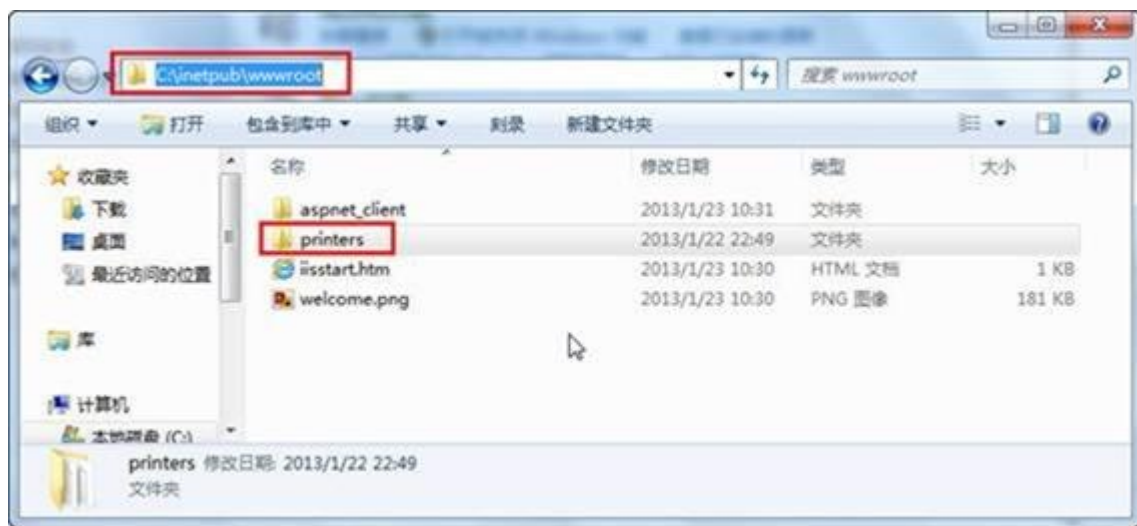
C:\inetpub\wwwroot

搜索 wwwroot

组织 ▾ 打开 包含到库中 ▾ 共享 ▾ 刻录 新建文件夹

收藏夹
下载
桌面
最近访问的位置

库

计算机
本地磁盘 (C:)

| 名称 | 修改日期 | 类型 | 大小 |
|---|---|---|---|
| aspnet_client | 2013/1/23 10:31 | 文件夹 | |
| printers | 2013/1/22 22:49 | 文件夹 | |
| iisstart.htm | 2013/1/23 10:30 | HTML 文档 | 1 KB |
| welcome.png | 2013/1/23 10:30 | PNG 图像 | 181 KB |

printers 修改日期: 2013/1/22 22:49
文件夹